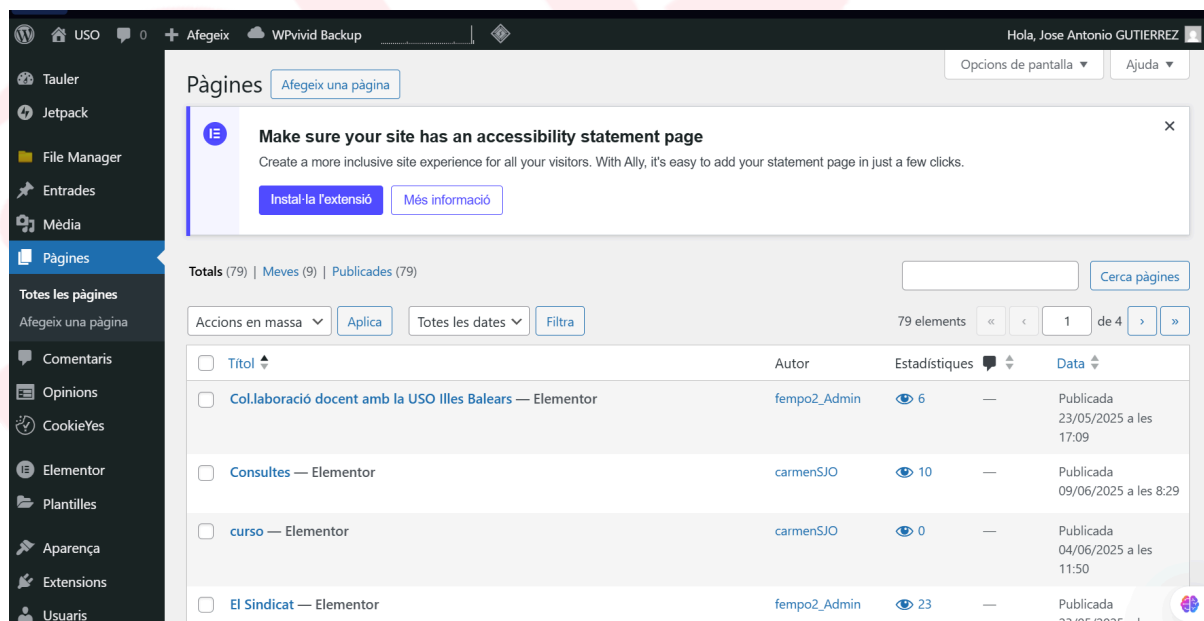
USO 0 Afegeix WPvivid Backup Hola, Jose Antonio GUTIERREZ

Tauler
Jetpack
File Manager
Entrades
Mèdia
Pàgines
Totes les pàgines
Afegeix una pàgina
Comentaris
Opinions
CookieYes
Elementor
Plantilles
Aparença
Extensions
Usuaris

Opcions de pantalla ▼ Ajuda ▼

Pàgines Afegeix una pàgina

Make sure your site has an accessibility statement page
Create a more inclusive site experience for all your visitors. With Ally, it's easy to add your statement page in just a few clicks.
Instal·la l'extensió Més informació

Totals (79) | Meves (9) | Publicades (79)

Cerca pàgines

Accions en massa Aplica Totes les dates Filtra 79 elements « ‹ 1 de 4 › »

| Títol | Autor | Estadístiques | | Data |
|---|---|---|---|---|
| Col.laboració docent amb la USO Illes Balears — Elementor | fempo2_Admin | 6 | — | Publicada 23/05/2025 a les 17:09 |
| Consultes — Elementor | carmenSJO | 10 | — | Publicada 09/06/2025 a les 8:29 |
| curso — Elementor | carmenSJO | 0 | — | Publicada 04/06/2025 a les 11:50 |
| El Sindicat — Elementor | fempo2_Admin | 23 | — | Publicada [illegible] |